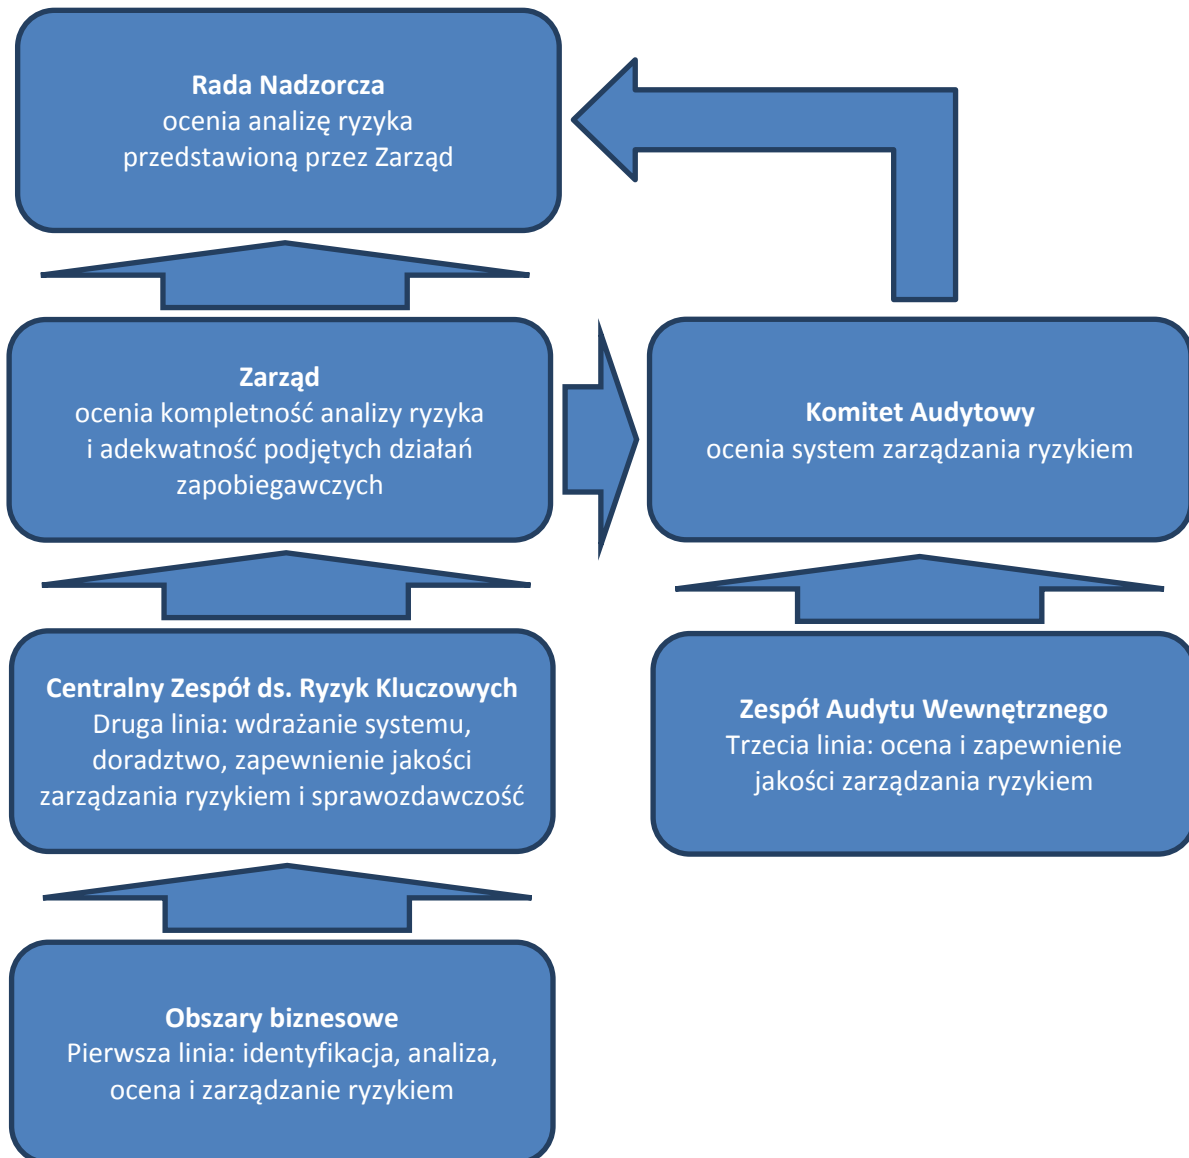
**Rada Nadzorcza**
ocenia analizę ryzyka przedstawioną przez Zarząd

**Zarząd**
ocenia kompletność analizy ryzyka i adekwatność podjętych działań zapobiegawczych

**Komitet Audytowy**
ocenia system zarządzania ryzykiem

**Centralny Zespół ds. Ryzyk Kluczowych**
Druga linia: wdrażanie systemu, doradztwo, zapewnienie jakości zarządzania ryzykiem i sprawozdawczość

**Zespół Audytu Wewnętrznego**
Trzecia linia: ocena i zapewnienie jakości zarządzania ryzykiem

**Obszary biznesowe**
Pierwsza linia: identyfikacja, analiza, ocena i zarządzanie ryzykiem